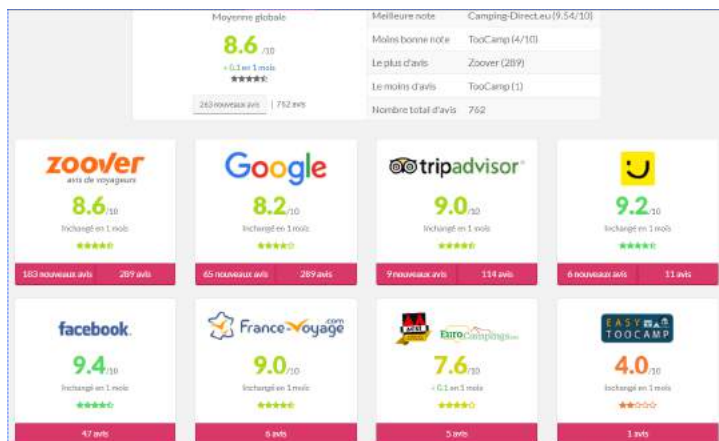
Moyenne globale

8.6 /10

+ 0.1 en 1 mois

263 nouveaux avis | 762 avis

| | |
|---|---|
| Meilleure note | Camping-Direct.eu (9.54/10) |
| Moins bonne note | TooCamp (4/10) |
| Le plus d'avis | Zoover (289) |
| Le moins d'avis | TooCamp (1) |
| Nombre total d'avis | 762 |

zoover
avis de voyageurs
8.6 /10
Inchangé en 1 mois
183 nouveaux avis | 289 avis

Google
8.2 /10
Inchangé en 1 mois
65 nouveaux avis | 289 avis

tripadvisor
9.0 /10
Inchangé en 1 mois
9 nouveaux avis | 114 avis

9.2 /10
Inchangé en 1 mois
6 nouveaux avis | 11 avis

facebook
9.4 /10
Inchangé en 1 mois
47 avis

France-Voyage.com
9.0 /10
Inchangé en 1 mois
6 avis

EuroCampings
7.6 /10
+ 0.1 en 1 mois
5 avis

EASY TOOCAMP
4.0 /10
Inchangé en 1 mois
1 avis